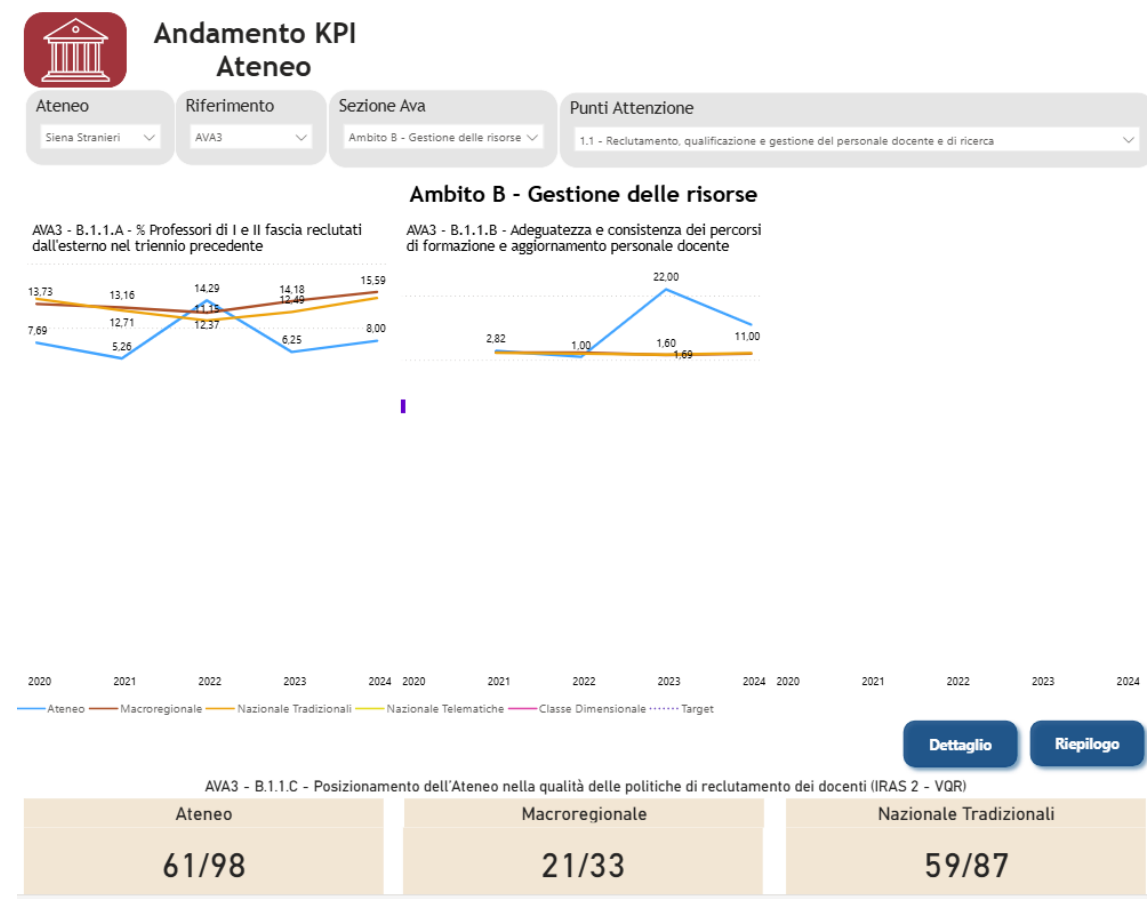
Andamento KPI
Ateneo

Ateneo
Siena Stranieri

Riferimento
AVA3

Sezione Ava
Ambito B - Gestione delle risorse

Punti Attenzione
1.1 - Reclutamento, qualificazione e gestione del personale docente e di ricerca

Ambito B - Gestione delle risorse

AVA3 - B.1.1.A - % Professori di I e II fascia reclutati dall'esterno nel triennio precedente

13,73
13,16
14,29
14,18
15,59
12,71
11,15
12,49
12,37
7,69
5,26
6,25
8,00

AVA3 - B.1.1.B - Adeguatezza e consistenza dei percorsi di formazione e aggiornamento personale docente

22,00
2,82
1,00
1,60
1,69
11,00

2020 2021 2022 2023 2024 2020 2021 2022 2023 2024 2020 2021 2022 2023 2024

Ateneo Macroregionale Nazionale Tradizionali Nazionale Telematiche Classe Dimensionale Target

Dettaglio
Riepilogo

AVA3 - B.1.1.C - Posizionamento dell'Ateneo nella qualità delle politiche di reclutamento dei docenti (IRAS 2 - VQR)

| Ateneo | Macroregionale | Nazionale Tradizionali |
|---|---|---|
| 61/98 | 21/33 | 59/87 |